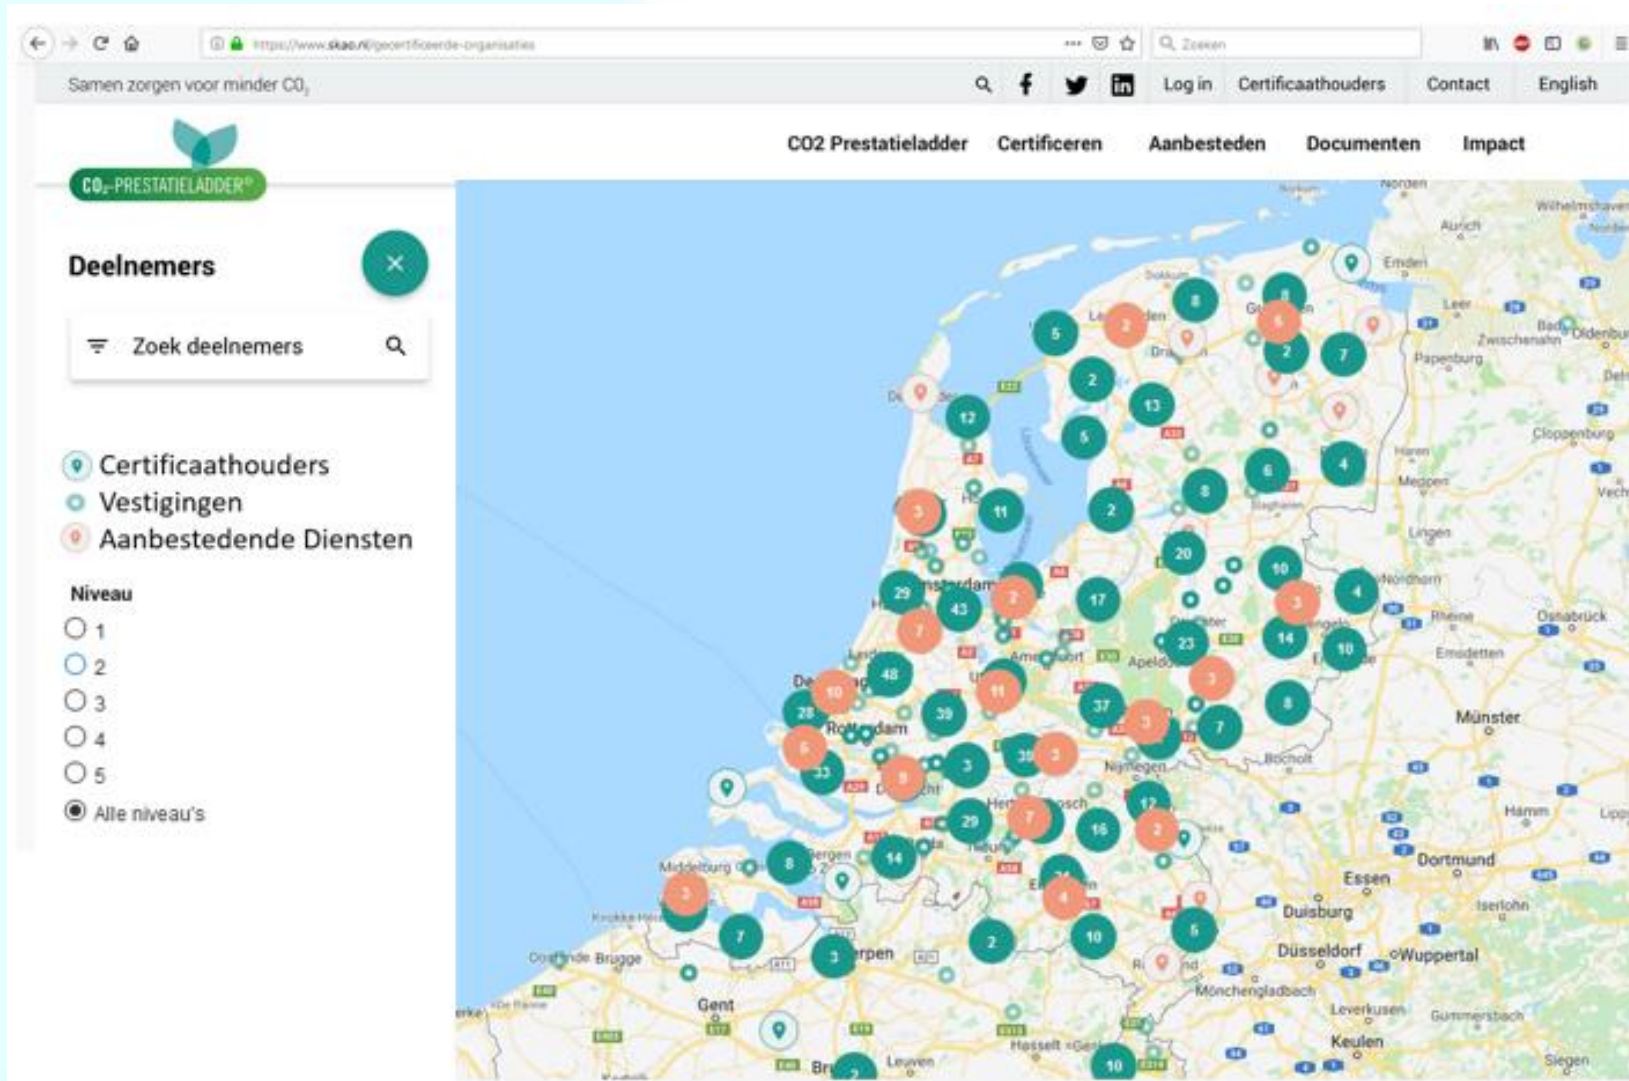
https://www.skao.nl/gecertificeerde-organisaties

Zoeken

Samen zorgen voor minder $CO_2$

Log in Certificaathouders Contact English

$CO_2$-PRESTATIELADDER®

CO2 Prestatieladder Certificeren Aanbesteden Documenten Impact

Deelnemers

Zoek deelnemers

Certificaathouders
Vestigingen
Aanbestedende Diensten

Niveau
1
2
3
4
5
Alle niveau's

Emden
Groningen
Leeuwarden
Drachten
Papenburg
Oldenburg
Cloppenburg
Lingen
Nordhorn
Osnabrück
Rheine
Emsdetten
Münster
Amsterdam
Amersfoort
Apeldoorn
Den Haag
Rotterdam
Utrecht
Nijmegen
Bocholt
Hamm
Dortmund
Essen
Duisburg
Düsseldorf
Wuppertal
Mönchengladbach
Leverkusen
Keulen
Siegen
Middelburg
Bergen op Zoom
Antwerpen
Brugge
Gent
Leuven
Hasselt
Eindhoven
Breda

5 2 8 6 2 7 12 13 5 2 5 6 4 3 11 2 8 20 10 3 4 29 43 2 17 7 23 14 10 48 11 10 3 28 39 37 3 7 8 6 3 33 9 3 30 2 12 29 7 16 2 14 8 3 4 7 3 2 10 5 10 2